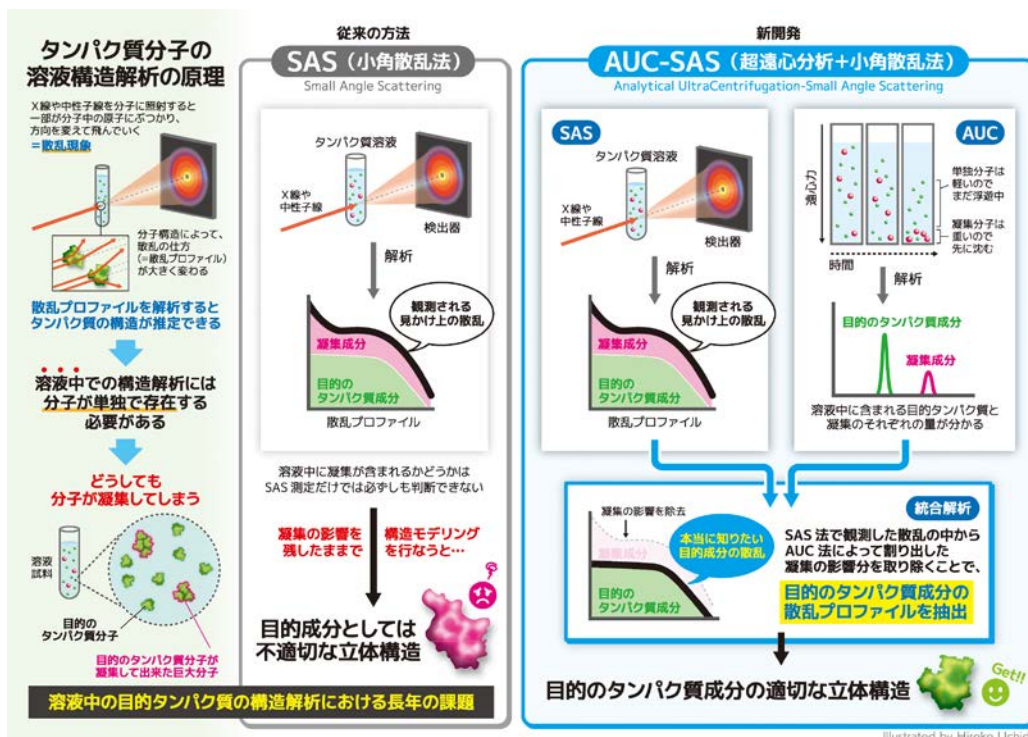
タンパク質分子の
溶液構造解析の原理

X線や中性子線を分子に照射すると一部が分子中の原子にぶつかり、方向を変えて飛んでいく
＝散乱現象

分子構造によって、散乱の仕方（＝散乱プロファイル）が大きく変わる

散乱プロファイルを解析するとタンパク質の構造が推定できる

溶液中での構造解析には分子が単独で存在する必要がある

どうしても分子が凝集してしまう

溶液試料

目的のタンパク質分子

目的のタンパク質分子が凝集して出来た巨大分子

溶液中の目的タンパク質の構造解析における長年の課題

従来の方法
SAS（小角散乱法）
Small Angle Scattering

タンパク質溶液
X線や中性子線
検出器
解析
観測される見かけ上の散乱
凝集成分
目的のタンパク質成分
散乱プロファイル

溶液中に凝集が含まれるかどうかはSAS測定だけでは必ずしも判断できない

凝集の影響を残したままで
構造モデリングを行なうと…

目的成分としては不適切な立体構造

新開発
AUC-SAS（超遠心分析＋小角散乱法）
Analytical UltraCentrifugation-Small Angle Scattering

SAS
タンパク質溶液
X線や中性子線
検出器
解析
観測される見かけ上の散乱
凝集成分
目的のタンパク質成分
散乱プロファイル

AUC
遠心力
単独分子は軽いのでまだ浮遊中
凝集分子は重いので先に沈む
時間
解析
目的のタンパク質成分
凝集成分
溶液中に含まれる目的タンパク質と凝集のそれぞれの量が分かる

凝集の影響を除去
本当に知りたい目的成分の散乱
凝集成分
目的のタンパク質成分

統合解析
SAS法で観測した散乱の中からAUC法によって割り出した凝集の影響分を取り除くことで、
目的のタンパク質成分の散乱プロファイルを抽出

目的のタンパク質成分の適切な立体構造
Get!!

Illustrated by Hiroko Uchi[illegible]